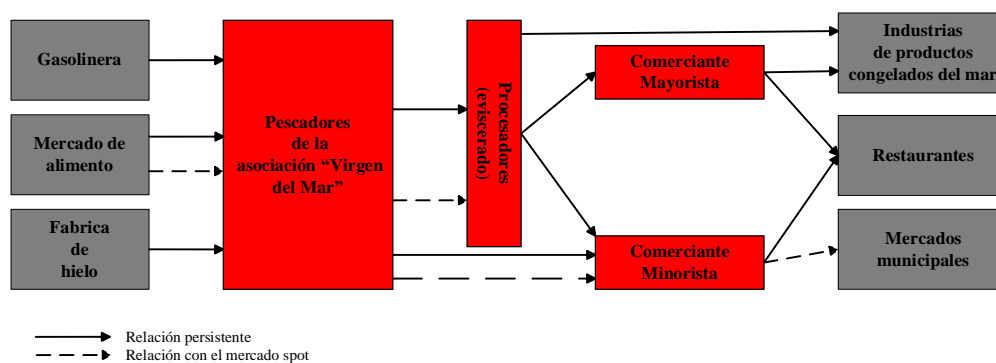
Gasolinera

Mercado de alimento

Fabrica de hielo

Pescadores de la asociación “Virgen del Mar”

Procesadores (eviscerado)

Comerciante Mayorista

Comerciante Minorista

Industrias de productos congelados del mar

Restaurantes

Mercados municipales

Relación persistente

Relación con el mercado spot